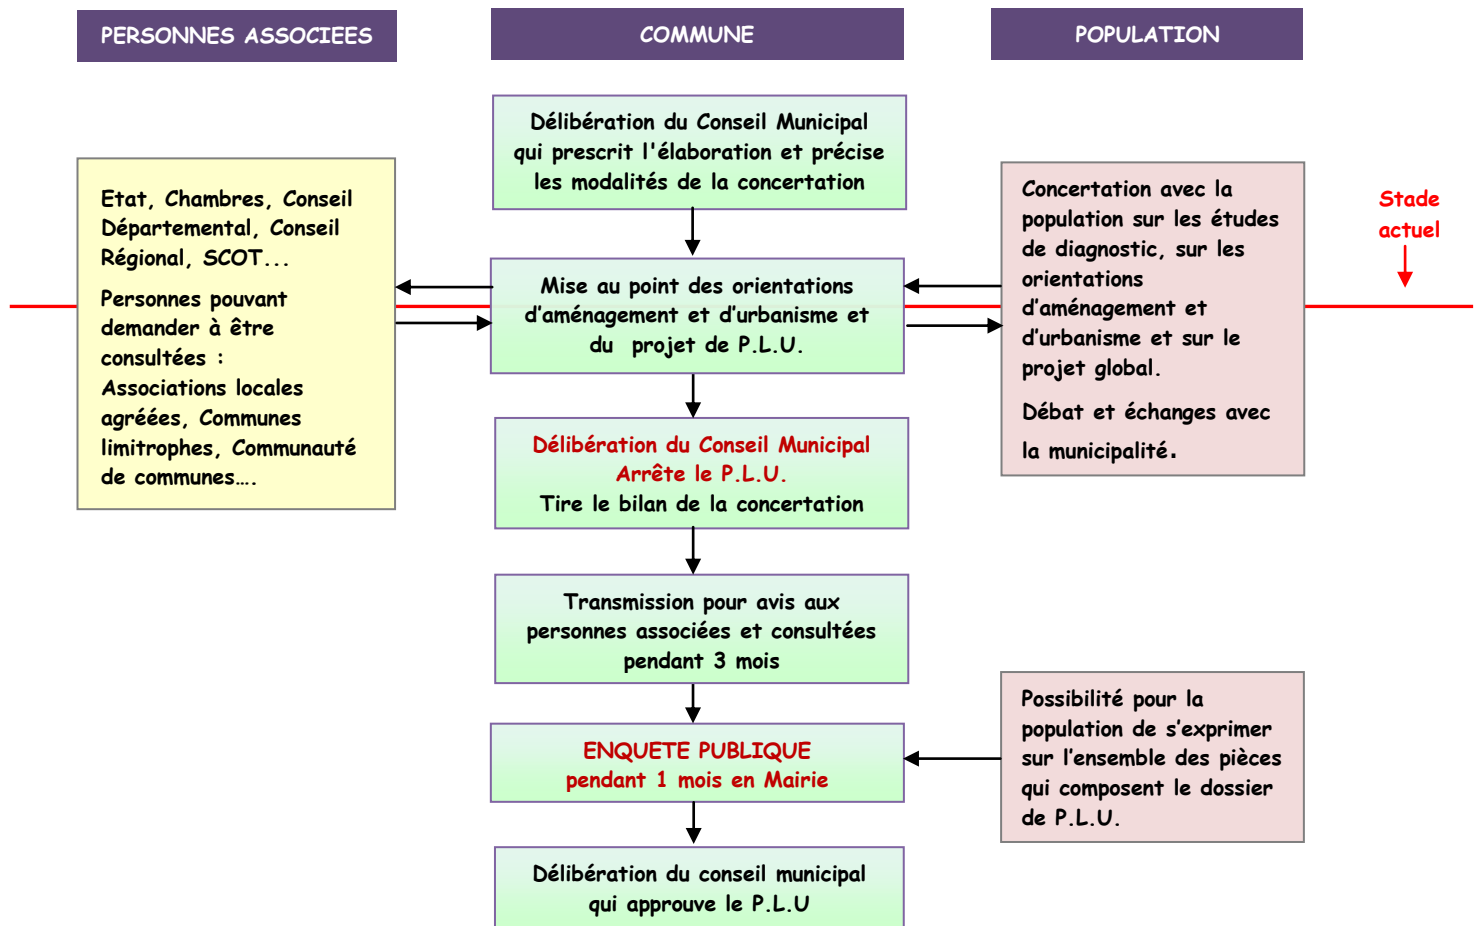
PERSONNES ASSOCIEES

COMMUNE

POPULATION

Délibération du Conseil Municipal qui prescrit l'élaboration et précise les modalités de la concertation

Etat, Chambres, Conseil Départemental, Conseil Régional, SCOT...

Personnes pouvant demander à être consultées :
Associations locales agréées, Communes limitrophes, Communauté de communes….

Mise au point des orientations d'aménagement et d'urbanisme et du projet de P.L.U.

Concertation avec la population sur les études de diagnostic, sur les orientations d'aménagement et d'urbanisme et sur le projet global.

Débat et échanges avec la municipalité.

Stade actuel

Délibération du Conseil Municipal
Arrête le P.L.U.
Tire le bilan de la concertation

Transmission pour avis aux personnes associées et consultées pendant 3 mois

ENQUETE PUBLIQUE
pendant 1 mois en Mairie

Possibilité pour la population de s'exprimer sur l'ensemble des pièces qui composent le dossier de P.L.U.

Délibération du conseil municipal qui approuve le P.L.U